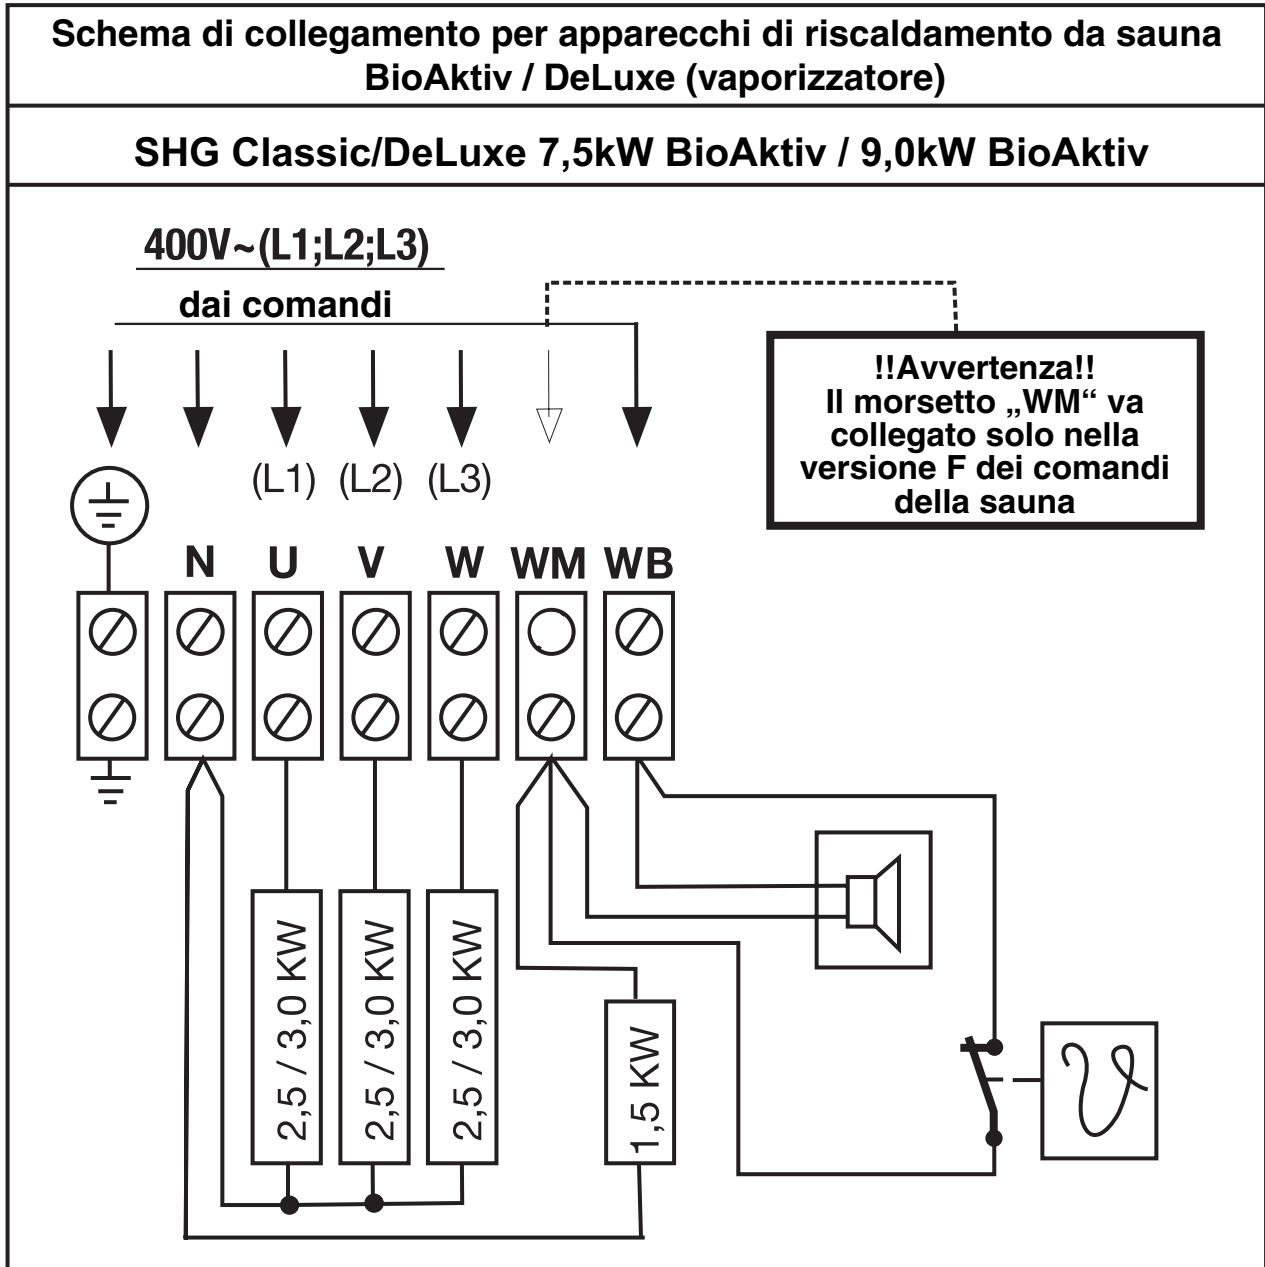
Schema di collegamento per apparecchi di riscaldamento da sauna BioAktiv / DeLuxe (vaporizzatore)

SHG Classic/DeLuxe 7,5kW BioAktiv / 9,0kW BioAktiv

400V~(L1;L2;L3)

dai comandi

!!Avvertenza!!
Il morsetto „WM“ va collegato solo nella versione F dei comandi della sauna

(L1) (L2) (L3)

N U V W WM WB

2,5 / 3,0 KW

2,5 / 3,0 KW

2,5 / 3,0 KW

1,5 KW